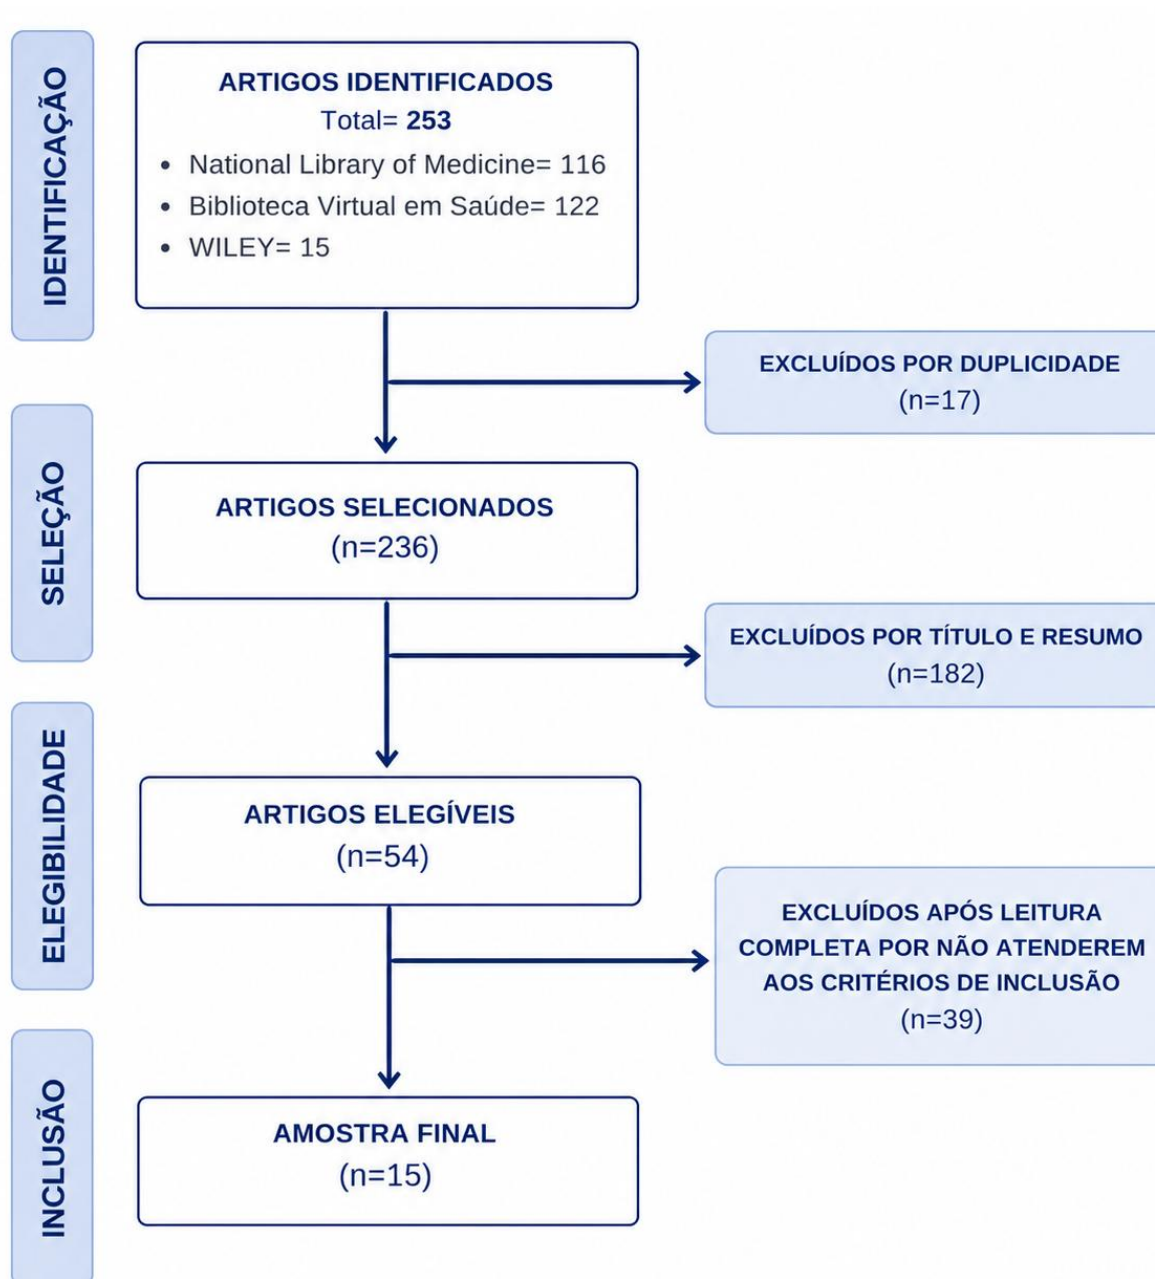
IDENTIFICAÇÃO

ARTIGOS IDENTIFICADOS
Total= 253
• National Library of Medicine= 116
• Biblioteca Virtual em Saúde= 122
• WILEY= 15

EXCLUÍDOS POR DUPLICIDADE
(n=17)

SELEÇÃO

ARTIGOS SELECIONADOS
(n=236)

EXCLUÍDOS POR TÍTULO E RESUMO
(n=182)

ELEGIBILIDADE

ARTIGOS ELEGÍVEIS
(n=54)

EXCLUÍDOS APÓS LEITURA COMPLETA POR NÃO ATENDEREM AOS CRITÉRIOS DE INCLUSÃO
(n=39)

INCLUSÃO

AMOSTRA FINAL
(n=15)